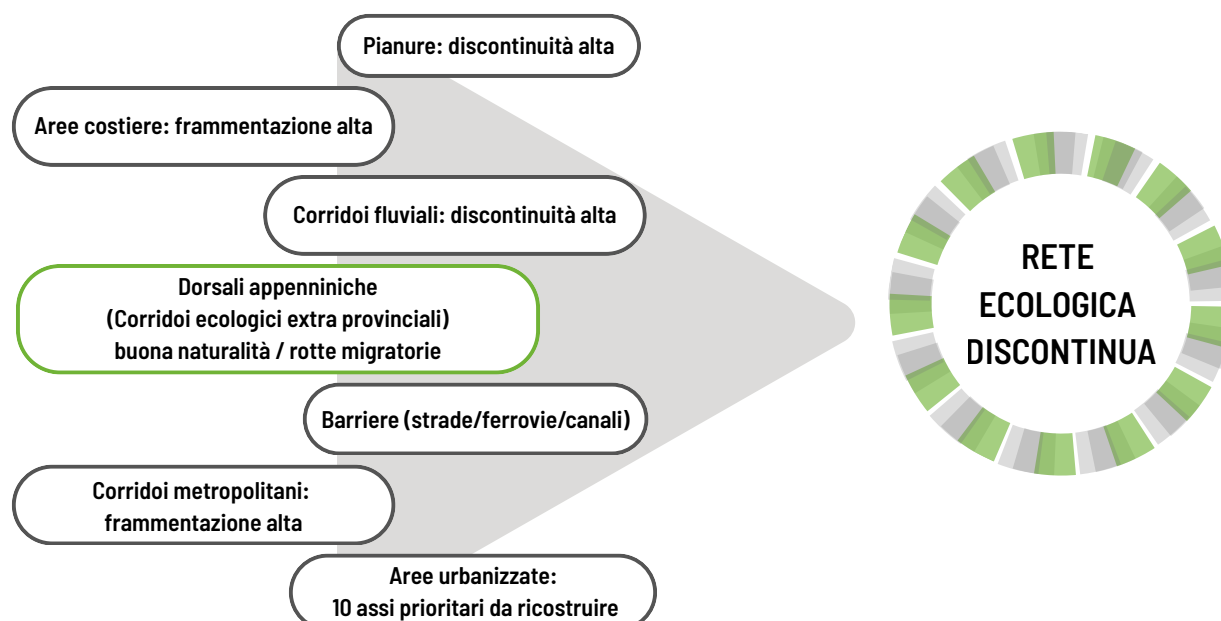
Pianure: discontinuità alta

Aree costiere: frammentazione alta

Corridoi fluviali: discontinuità alta

Dorsali appenniniche
(Corridoi ecologici extra provinciali)
buona naturalità / rotte migratorie

Barriere (strade/ferrovie/canali)

Corridoi metropolitani:
frammentazione alta

Aree urbanizzate:
10 assi prioritari da ricostruire

RETE
ECOLOGICA
DISCONTINUA